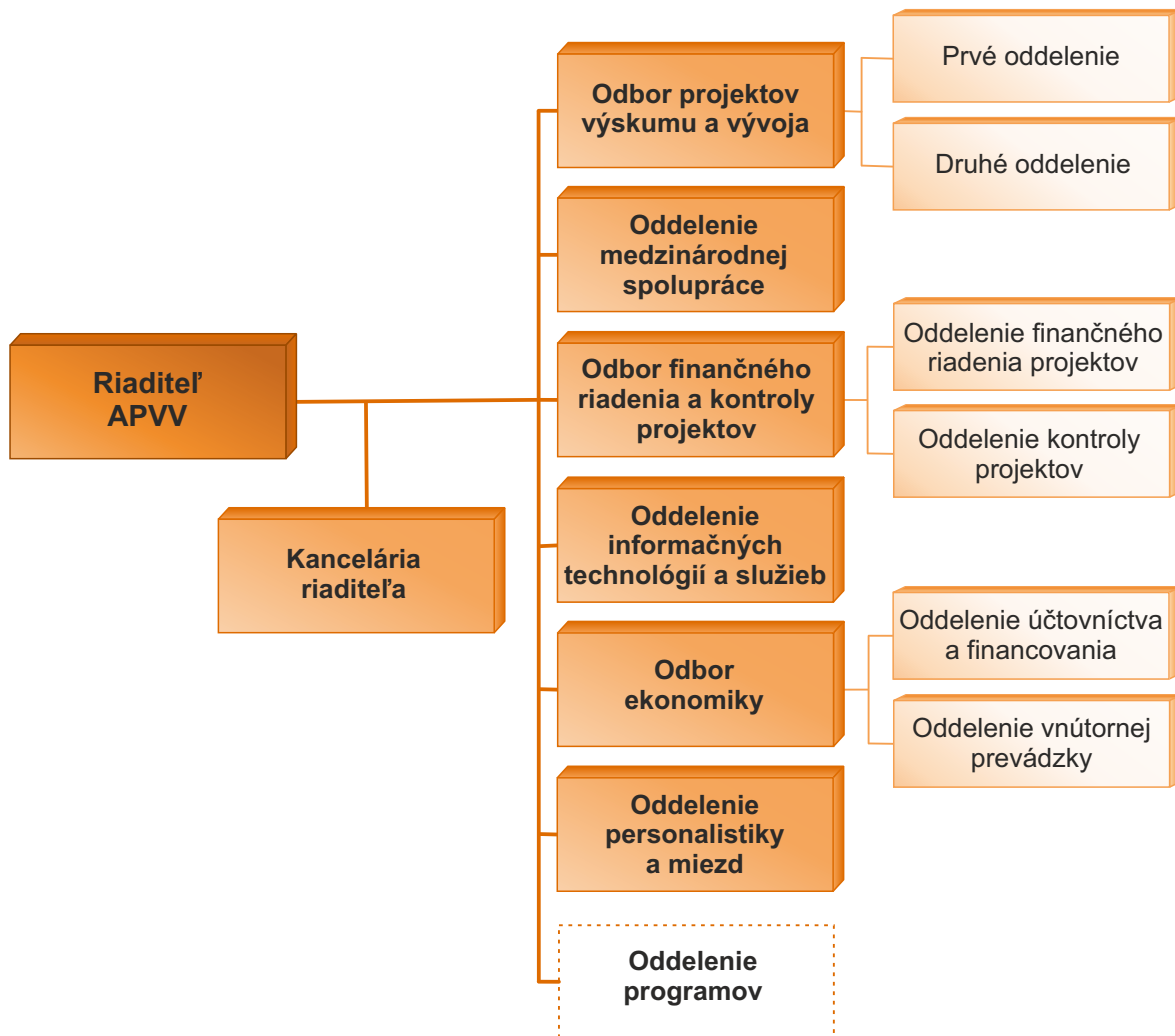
Riaditeľ APVV

Kancelária riaditeľa

Odbor projektov výskumu a vývoja

Prvé oddelenie

Druhé oddelenie

Oddelenie medzinárodnej spolupráce

Odbor finančného riadenia a kontroly projektov

Oddelenie finančného riadenia projektov

Oddelenie kontroly projektov

Oddelenie informačných technológií a služieb

Odbor ekonomiky

Oddelenie účtovníctva a financovania

Oddelenie vnútornej prevádzky

Oddelenie personalistiky a miezd

Oddelenie programov